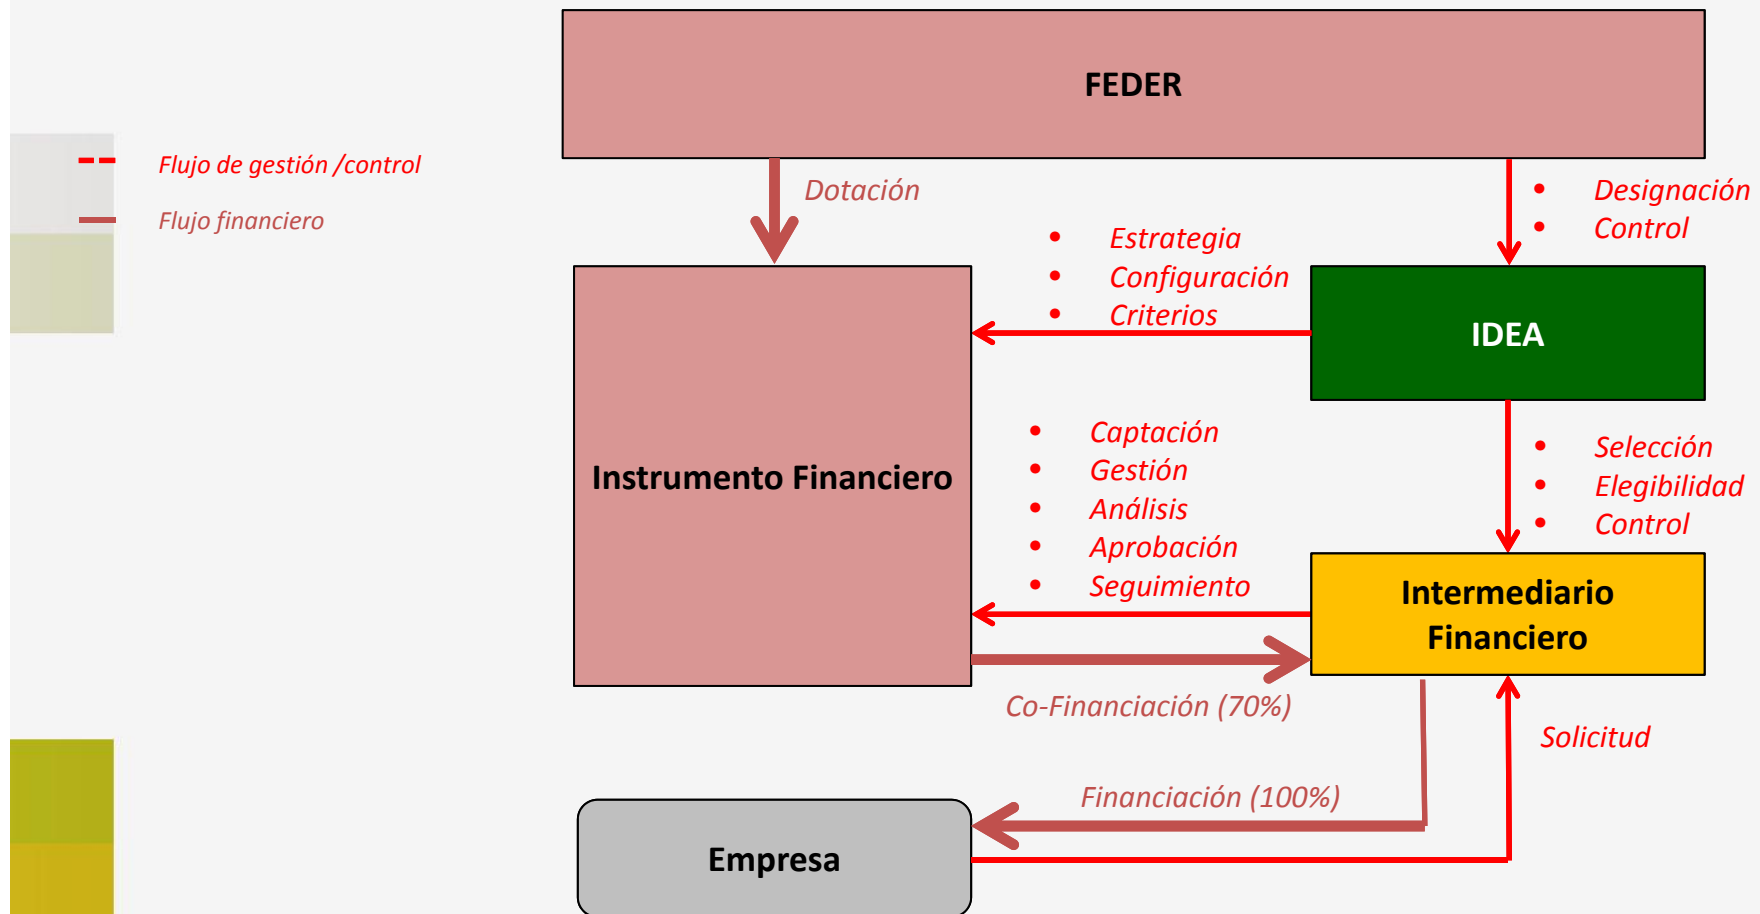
Flujo de gestión /control

Flujo financiero

FEDER

Dotación

- Designación
- Control

- Estrategia
- Configuración
- Criterios

IDEA

Instrumento Financiero

- Captación
- Gestión
- Análisis
- Aprobación
- Seguimiento

- Selección
- Elegibilidad
- Control

Intermediario Financiero

Co-Financiación (70%)

Solicitud

Financiación (100%)

Empresa